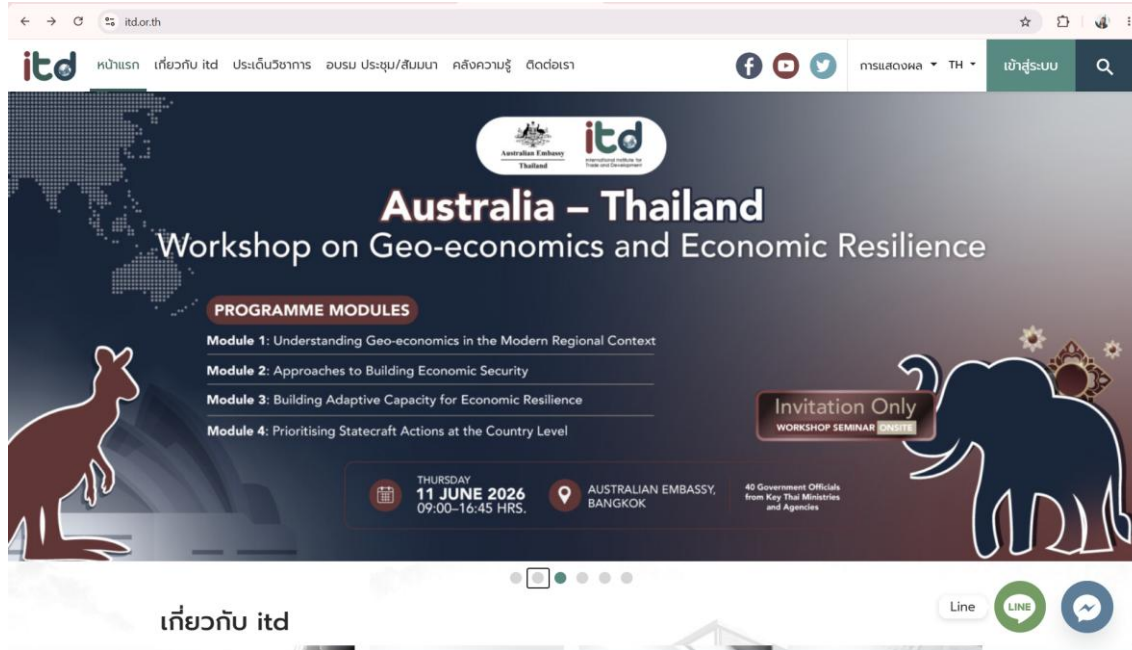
itd.or.th

itd หน้าแรก เกี่ยวกับ itd ประเด็นวิชาการ อบรม ประชุม/สัมมนา คลังความรู้ ติดต่อเรา

การแสดงผล TH เข้าสู่ระบบ

Australian Embassy Thailand

itd International Institute for Trade and Development

Australia – Thailand

Workshop on Geo-economics and Economic Resilience

PROGRAMME MODULES

Module 1: Understanding Geo-economics in the Modern Regional Context

Module 2: Approaches to Building Economic Security

Module 3: Building Adaptive Capacity for Economic Resilience

Module 4: Prioritising Statecraft Actions at the Country Level

Invitation Only

WORKSHOP SEMINAR ONSITE

THURSDAY
11 JUNE 2026
09:00–16:45 HRS.

AUSTRALIAN EMBASSY, BANGKOK

40 Government Officials from Key Thai Ministries and Agencies

เกี่ยวกับ itd

Line

LINE